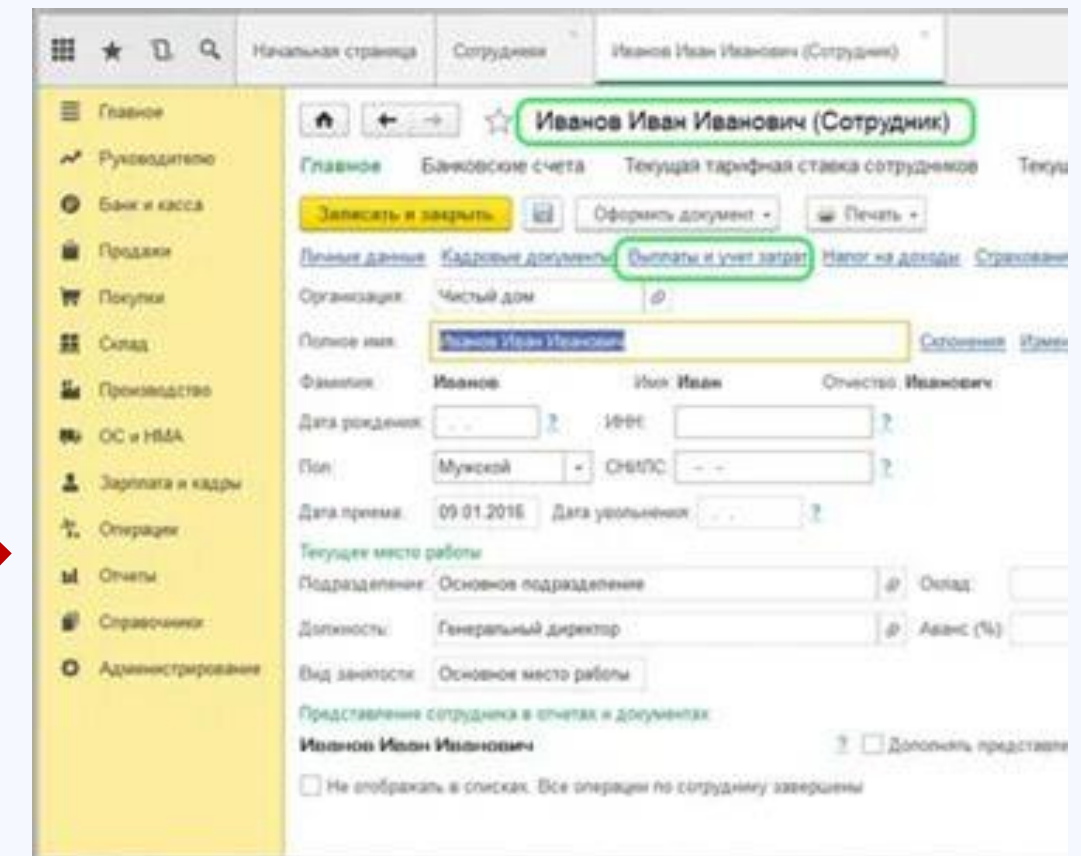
Начальная страница | Сотрудники | Иванов Иван Иванович (Сотрудник)

Главное
Руководителю
Банк и касса
Продажи
Покупки
Склад
Производство
ОС и НМА
Зарплата и кадры
Операции
Отчеты
Справочники
Администрирование

Иванов Иван Иванович (Сотрудник)

Главное | Банковские счета | Текущая тарифная ставка сотрудников | Текущ

Записать и закрыть | Оформить документ | Печать

Личные данные | Кадровые документы | Выплаты и учет затрат | Налог на доходы | Страховани

Организация: Чистый дом

Полное имя: Иванов Иван Иванович | Склонения | Измен

Фамилия: Иванов | Имя: Иван | Отчество: Иванович

Дата рождения: . . | ? | ИНН: | ?

Пол: Мужской | СНИЛС: - - | ?

Дата приема: 09.01.2016 | Дата увольнения: . . | ?

Текущее место работы

Подразделение: Основное подразделение | Оклад:

Должность: Генеральный директор | Аванс (%):

Вид занятости: Основное место работы

Представление сотрудника в отчетах и документах

Иванов Иван Иванович | ? | Дополнять представле

Не отображать в списках. Все операции по сотруднику завершены